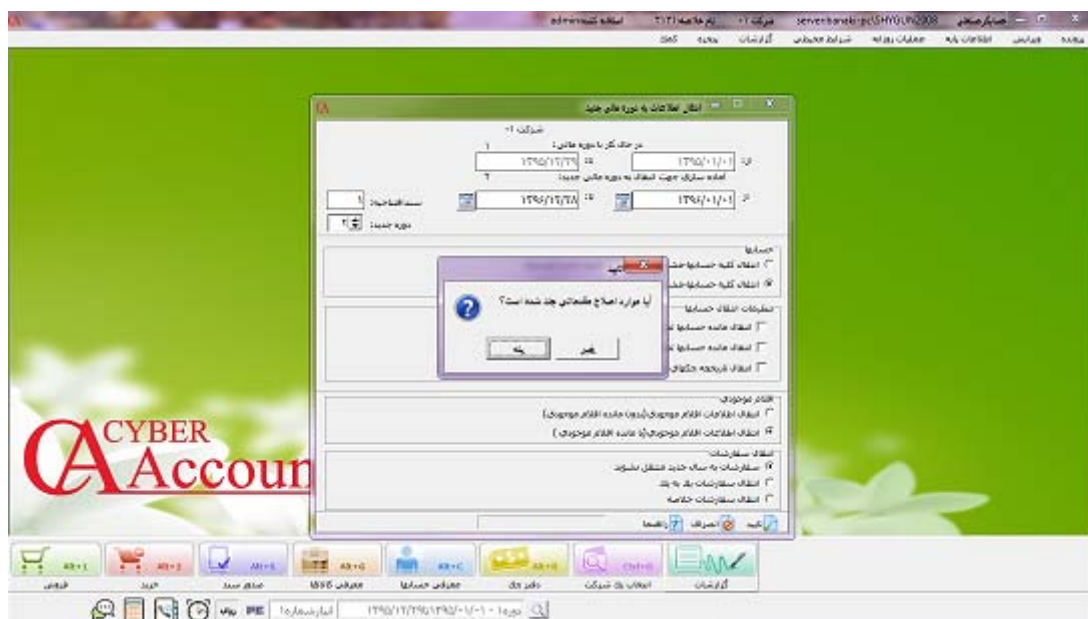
حسابداری سایبر
شرکت ۰۱
انتقال اطلاعات به دوره مالی جدید
شرکت ۰۱
در حال کار با دوره مالی:
از ۱۳۹۵/۰۱/۰۱ تا ۱۳۹۵/۱۲/۲۹
آماده سازی جهت انتقال به دوره مالی جدید:
از ۱۳۹۶/۰۱/۰۱ تا ۱۳۹۶/۱۲/۲۸
سند افتتاحیه: ۱
دوره جدید: ۲
حسابها
انتقال کلیه حسابها
انتقال کلیه حسابها
تنظیمات انتقال حسابها
انتقال مانده حسابها
انتقال مانده حسابها
انتقال تاریخچه چکهای
اقلام موجودی
انتقال اطلاعات اقلام موجودی(بدون مانده اقلام موجودی)
انتقال اطلاعات اقلام موجودی(با مانده اقلام موجودی)
انتقال سفارشات
سفارشات به سال جدید منتقل نشوند
انتقال سفارشات یک به یک
انتقال سفارشات خلاصه
تایید انصراف راهنما
تایید
آیا موارد اصلاح مغایرتی چک شده است؟
بله خیر
CYBER Accoun
فروش Alt+1
خرید Alt+2
صدور سند Alt+3
معرفی کالاها Alt+4
معرفی حسابها Alt+5
دفتر چک Alt+6
انتخاب یک شرکت Ctrl+0
گزارشات
انبار شماره ۱
دوره ۱۳۹۵/۰۱/۰۱ - ۱۳۹۵/۱۲/۲۹